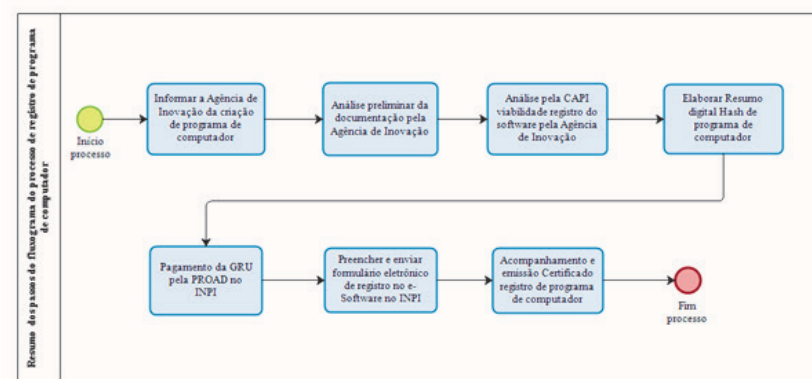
Resumo dos passos do fluxograma do processo de registro de programa de computador

Início processo

Informar a Agência de Inovação da criação de programa de computador

Análise preliminar da documentação pela Agência de Inovação

Análise pela CAPI viabilidade registro do software pela Agência de Inovação

Elaborar Resumo digital Hash de programa de computador

Pagamento da GRU pela PROAD no INPI

Preencher e enviar formulário eletrônico de registro no e-Software no INPI

Acompanhamento e emissão Certificado registro de programa de computador

Fim processo